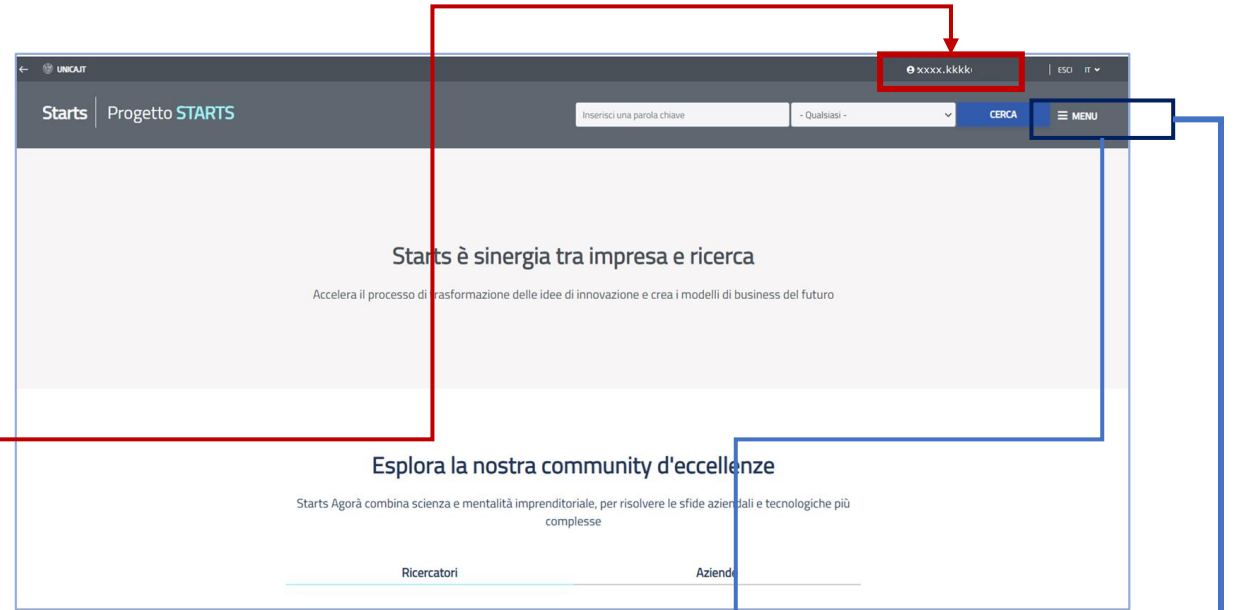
UNICA.IT

xxxx.kkkk

ESCI IT

Starts Progetto STARTS

Inserisci una parola chiave

- Qualsiasi -

CERCA

MENU

Starts è sinergia tra impresa e ricerca

Accelera il processo di trasformazione delle idee di innovazione e crea i modelli di business del futuro

Esplora la nostra community d'eccellenze

Starts Agorà combina scienza e mentalità imprenditoriale, per risolvere le sfide aziendali e tecnologiche più complesse

Ricercatori

Aziende